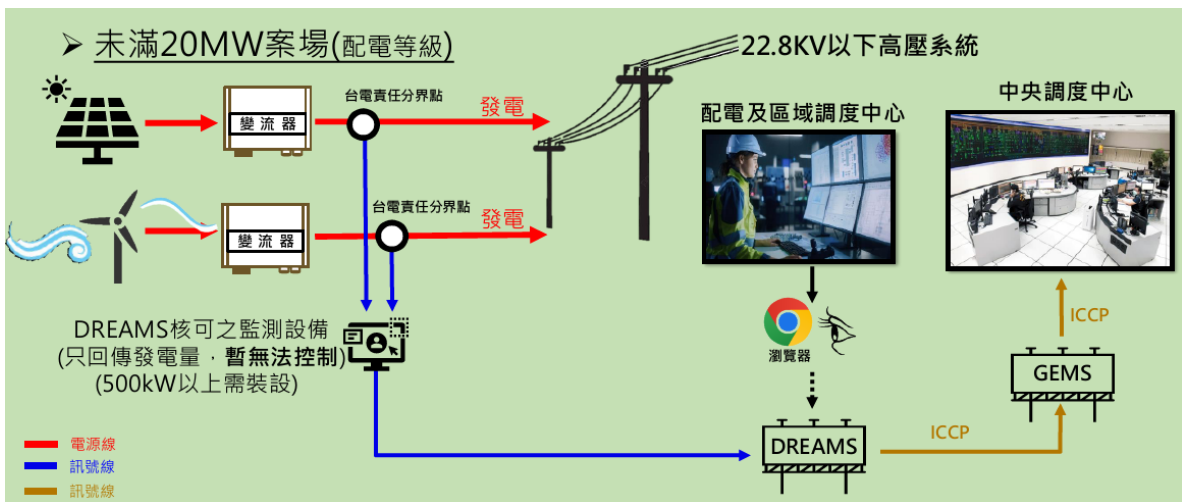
➢ 未滿20MW案場(配電等級)

22.8KV以下高壓系統

變流器

台電責任分界點

發電

變流器

台電責任分界點

發電

配電及區域調度中心

中央調度中心

DREAMS核可之監測設備
(只回傳發電量，暫無法控制)
(500kW以上需裝設)

瀏覽器

ICCP

GEMS

ICCP

DREAMS

電源線
訊號線
訊號線